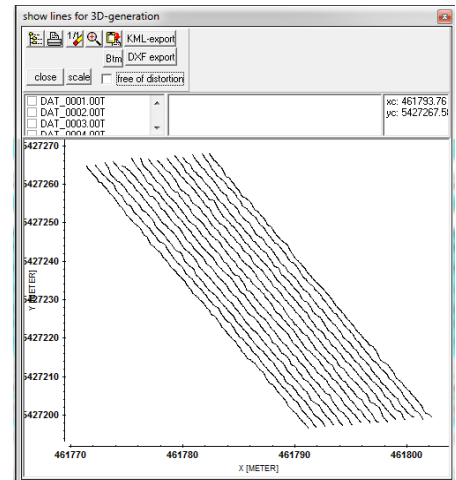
show lines for 3D-generation

1/1

KML-export

Btm

DXF export

close

scale

free of distortion

DAT_0001.00T
DAT_0002.00T
DAT_0003.00T
DAT_0004.00T

xc: 461793.76
yc: 5427267.5

5427270
5427260
5427250
5427240
5427230
5427220
5427210
5427200

Y [METER]

461770
461780
461790
461800

X [METER]